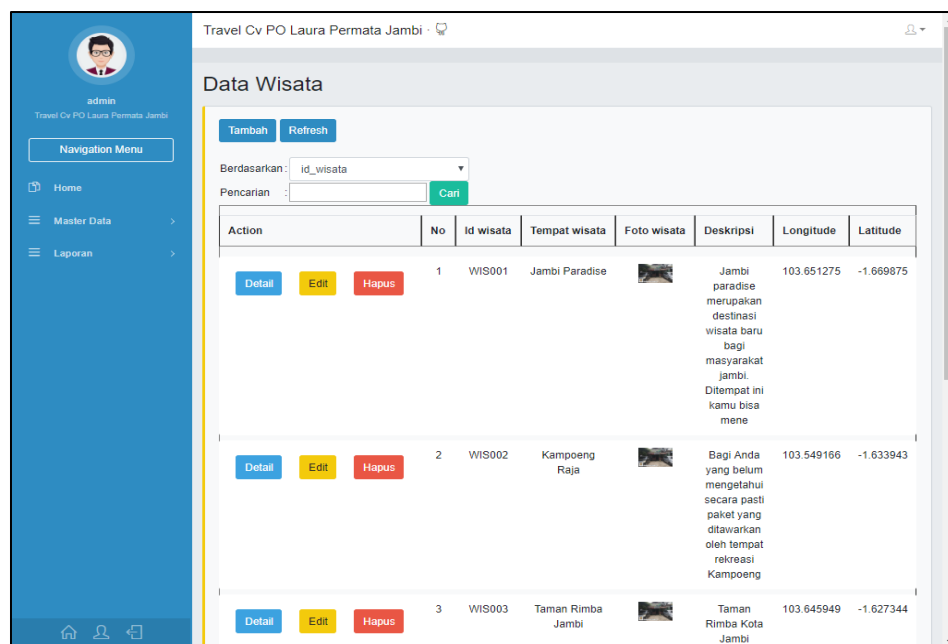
admin
Travel Cv PO Laura Permata Jambi

Navigation Menu

Home
Master Data
Laporan

Travel Cv PO Laura Permata Jambi ·

Data Wisata

Tambah Refresh

Berdasarkan : id_wisata
Pencarian : Cari

| Action | No | Id wisata | Tempat wisata | Foto wisata | Deskripsi | Longitude | Latitude |
|---|---|---|---|---|---|---|---|
| Detail Edit Hapus | 1 | WIS001 | Jambi Paradise | | Jambi paradise merupakan destinasi wisata baru bagi masyarakat jambi. Ditempat ini kamu bisa mene | 103.651275 | -1.669875 |
| Detail Edit Hapus | 2 | WIS002 | Kampoeng Raja | | Bagi Anda yang belum mengetahui secara pasti paket yang ditawarkan oleh tempat rekreasi Kampoeng | 103.549166 | -1.633943 |
| Detail Edit Hapus | 3 | WIS003 | Taman Rimba Jambi | | Taman Rimba Kota Jambi | 103.645949 | -1.627344 |